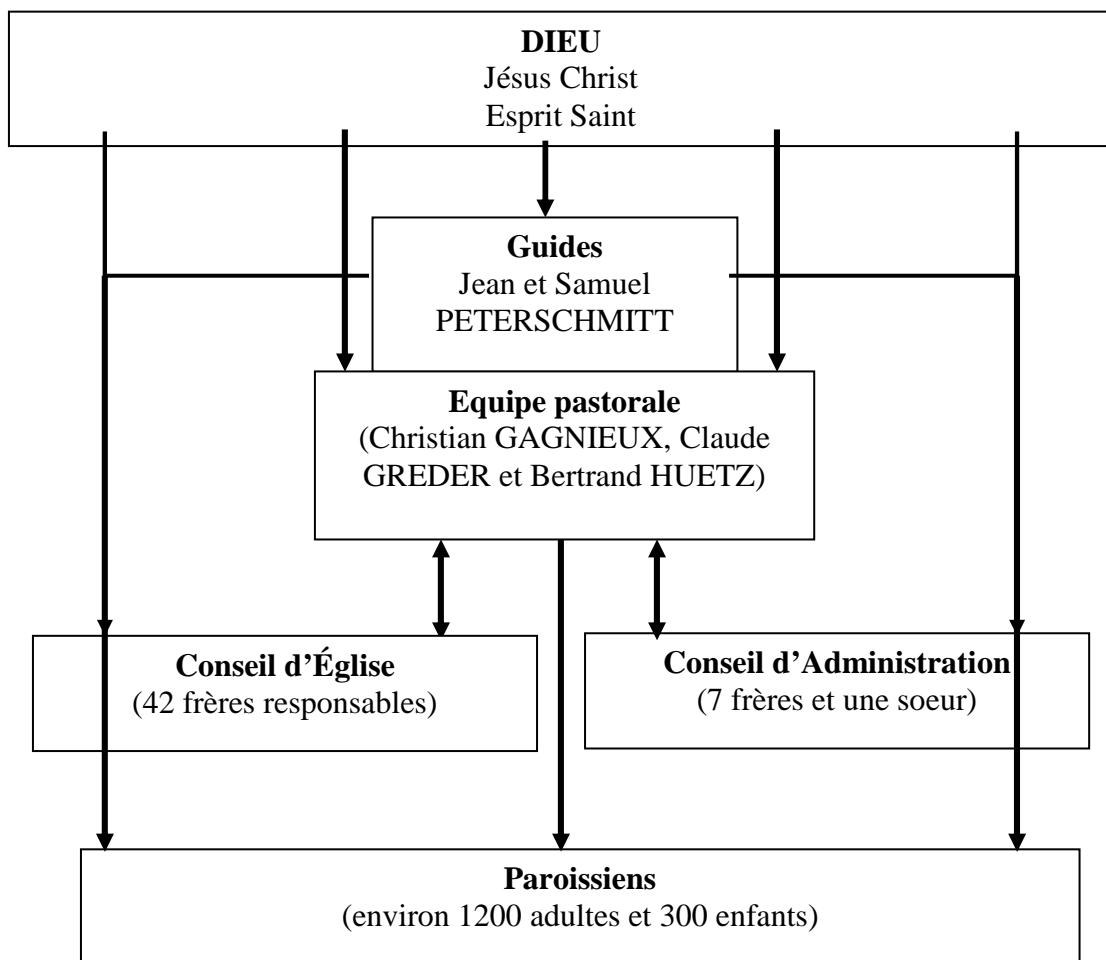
DIEU
Jésus Christ
Esprit Saint

Guides
Jean et Samuel
PETERSCHMITT

Equipe pastorale
(Christian GAGNIEUX, Claude GREDER et Bertrand HUETZ)

Conseil d'Église
(42 frères responsables)

Conseil d'Administration
(7 frères et une soeur)

Paroissiens
(environ 1200 adultes et 300 enfants)